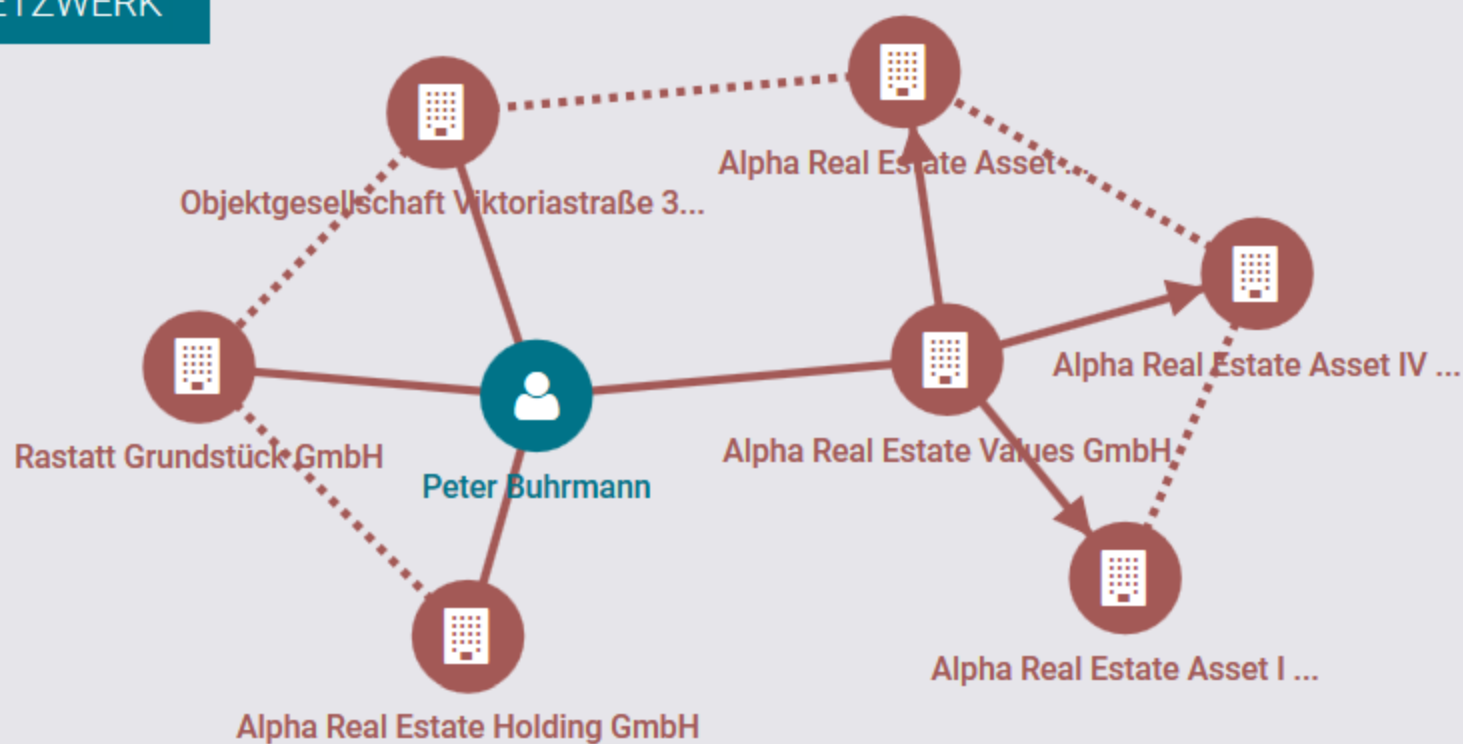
ETZWERK

Objektgesellschaft Viktoriastraße 3...

Alpha Real Estate Asset ...

Alpha Real Estate Asset IV ...

Rastatt Grundstück GmbH

Peter Buhrmann

Alpha Real Estate Values GmbH

Alpha Real Estate Asset I ...

Alpha Real Estate Holding GmbH